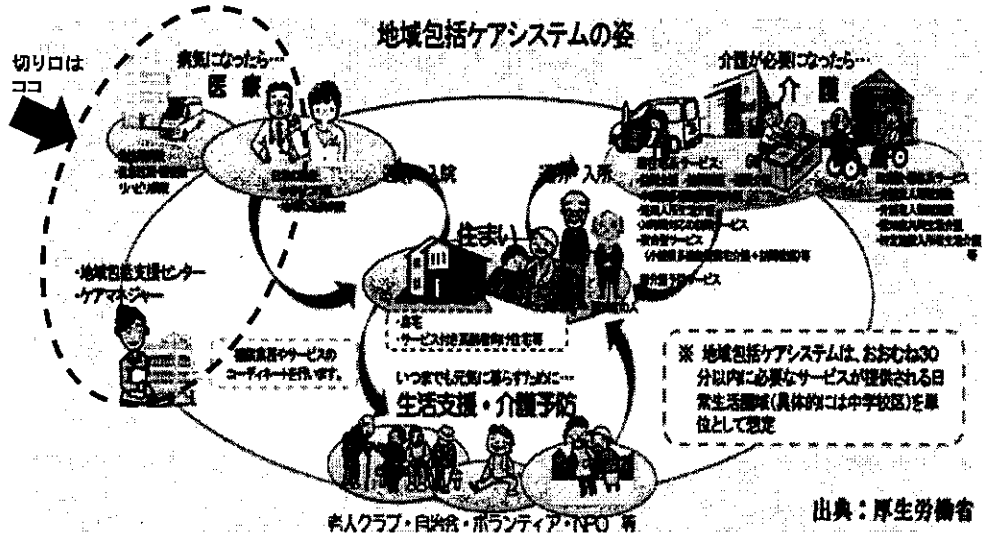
地域包括ケアシステムの姿

切り口は
ココ

病気になったら…
医療

介護が必要になったら…
介護

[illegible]
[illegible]
リハビリ病院

通院・入院

通所・入所

住まい

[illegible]
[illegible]
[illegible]
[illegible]

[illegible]
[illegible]
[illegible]
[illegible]

・地域包括支援センター
・ケアマネジャー

相談業務やサービスのコーディネートを行います。

・自宅
・サービス付き高齢者向け住宅等

いつまでも元気に暮らすために…
生活支援・介護予防

※ 地域包括ケアシステムは、おおむね30分以内に必要なサービスが提供される日常生活圏域(具体的には中学校区)を単位として想定

老人クラブ・自治会・ボランティア・NPO 等

出典：厚生労働省